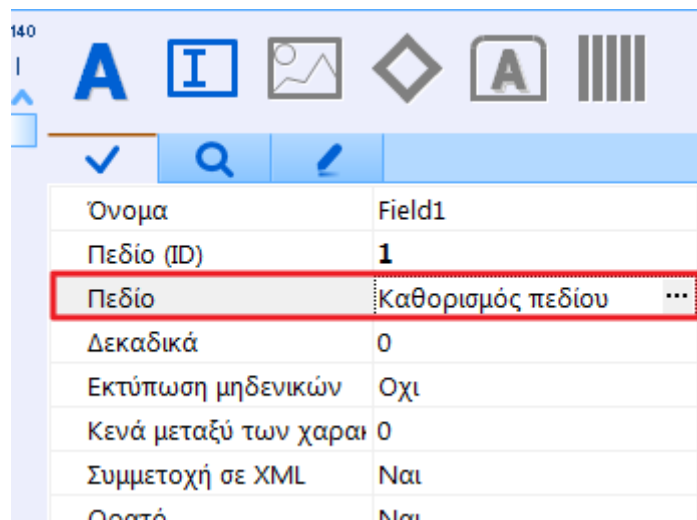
140

A I A

| Όνομα | Field1 |
|---|---|
| Πεδίο (ID) | 1 |
| Πεδίο | Καθορισμός πεδίου ... |
| Δεκαδικά | 0 |
| Εκτύπωση μηδενικών | Οχι |
| Κενά μεταξύ των χαρα | 0 |
| Συμμετοχή σε XML | Ναι |
| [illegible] | Ναι |